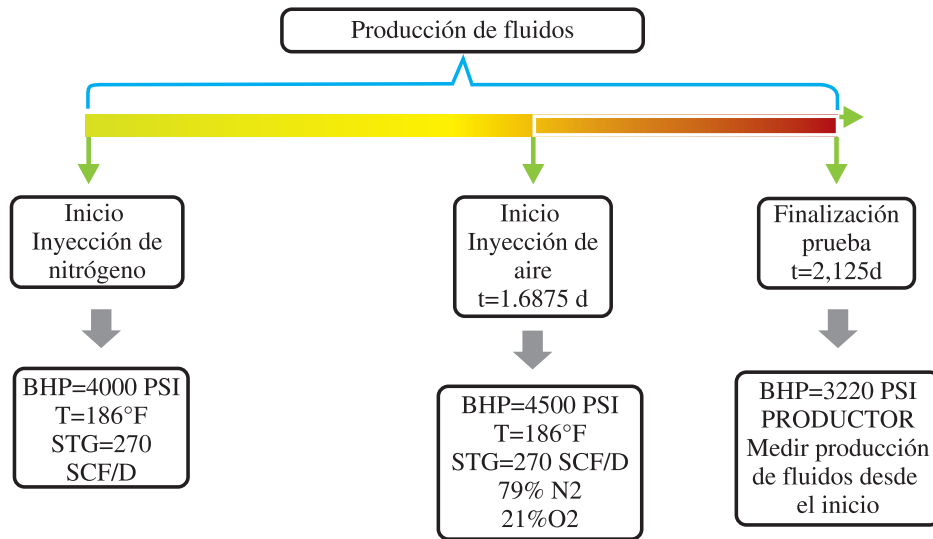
Producción de fluidos

Inicio Inyección de nitrógeno

BHP=4000 PSI
T=186°F
STG=270 SCF/D

Inicio Inyección de aire
t=1.6875 d

BHP=4500 PSI
T=186°F
STG=270 SCF/D
79% N2
21%O2

Finalización prueba
t=2,125d

BHP=3220 PSI
PRODUCTOR
Medir producción de fluidos desde el inicio